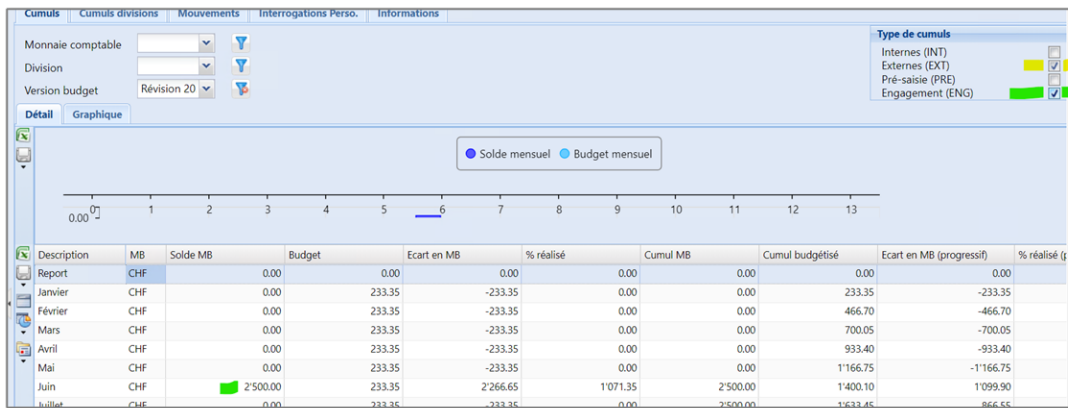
Cumuls | Cumuls divisions | Mouvements | Interrogations Perso. | Informations

Monnaie comptable
Division
Version budget Révision 20

Type de cumuls
Internes (INT)
Externes (EXT)
Pré-saisie (PRE)
Engagement (ENG)

Détail | Graphique

Solde mensuel   Budget mensuel

0.00 0 1 2 3 4 5 6 7 8 9 10 11 12 13

| Description | MB | Solde MB | Budget | Ecart en MB | % réalisé | Cumul MB | Cumul budgétisé | Ecart en MB (progressif) | % réalisé (p |
|---|---|---|---|---|---|---|---|---|---|
| Report | CHF | 0.00 | 0.00 | 0.00 | 0.00 | 0.00 | 0.00 | 0.00 | |
| Janvier | CHF | 0.00 | 233.35 | -233.35 | 0.00 | 0.00 | 233.35 | -233.35 | |
| Février | CHF | 0.00 | 233.35 | -233.35 | 0.00 | 0.00 | 466.70 | -466.70 | |
| Mars | CHF | 0.00 | 233.35 | -233.35 | 0.00 | 0.00 | 700.05 | -700.05 | |
| Avril | CHF | 0.00 | 233.35 | -233.35 | 0.00 | 0.00 | 933.40 | -933.40 | |
| Mai | CHF | 0.00 | 233.35 | -233.35 | 0.00 | 0.00 | 1'166.75 | -1'166.75 | |
| Juin | CHF | 2'500.00 | 233.35 | 2'266.65 | 1'071.35 | 2'500.00 | 1'400.10 | 1'099.90 | |
| Juillet | CHF | 0.00 | 233.35 | -233.35 | 0.00 | 2'500.00 | 1'633.45 | 866.55 | |